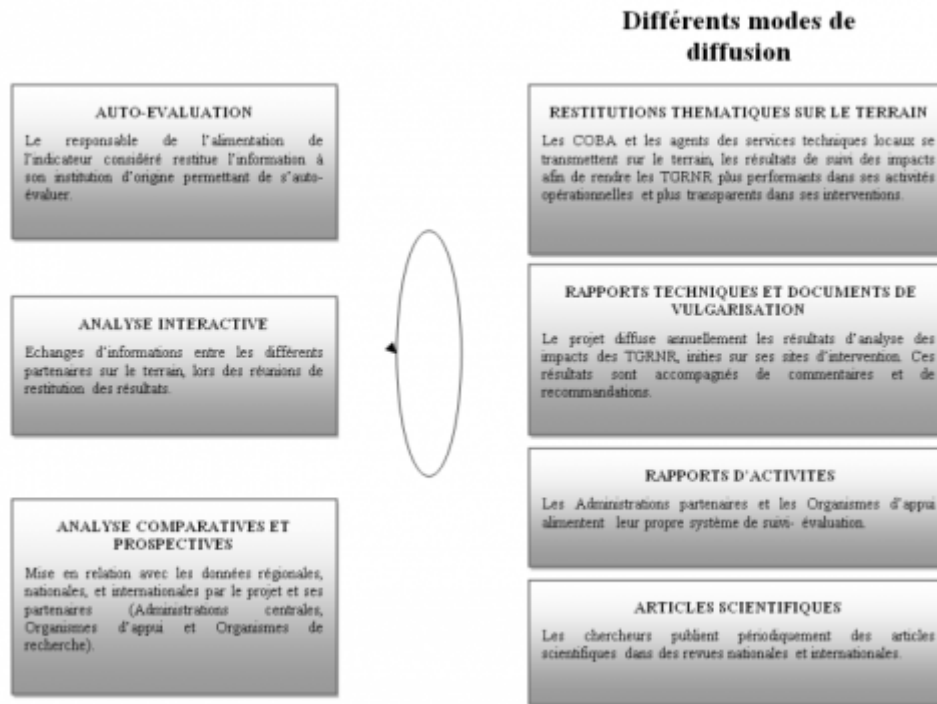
Différents modes de diffusion

AUTO-EVALUATION

Le responsable de l'alimentation de l'indicateur considéré restitue l'information à son institution d'origine permettant de s'auto-évaluer.

ANALYSE INTERACTIVE

Echanges d'informations entre les différents partenaires sur le terrain, lors des réunions de restitution des résultats.

ANALYSE COMPARATIVES ET PROSPECTIVES

Mise en relation avec les données régionales, nationales, et internationales par le projet et ses partenaires (Administrations centrales, Organismes d'appui et Organismes de recherche).

RESTITUTIONS THEMATIQUES SUR LE TERRAIN

Les COBA et les agents des services techniques locaux se transmettent sur le terrain, les résultats de suivi des impacts afin de rendre les TGRNR plus performants dans ses activités opérationnelles et plus transparents dans ses interventions.

RAPPORTS TECHNIQUES ET DOCUMENTS DE VULGARISATION

Le projet diffuse annuellement les résultats d'analyse des impacts des TGRNR, inities sur ses sites d'intervention. Ces résultats sont accompagnés de commentaires et de recommandations.

RAPPORTS D'ACTIVITES

Les Administrations partenaires et les Organismes d'appui alimentent leur propre système de suivi- évaluation.

ARTICLES SCIENTIFIQUES

Les chercheurs publient périodiquement des articles scientifiques dans des revues nationales et internationales.